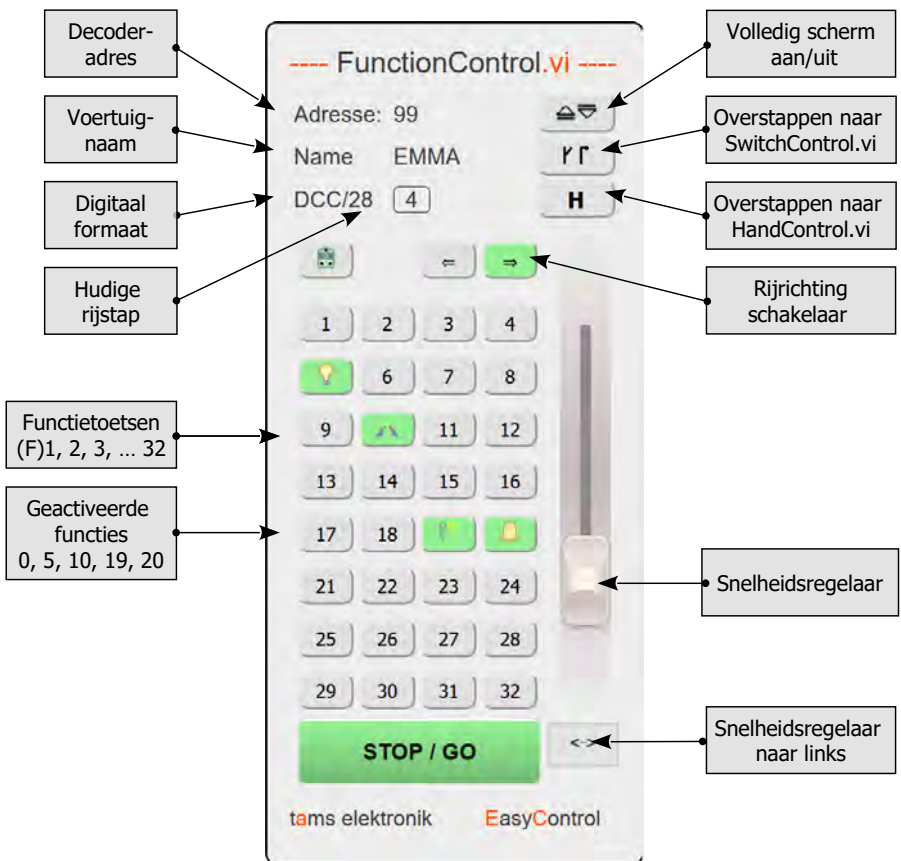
Decoder-adres

Voertuig-naam

Digitaal formaat

Hudige rijstap

Functietoetsen (F)1, 2, 3, … 32

Geactiveerde functies 0, 5, 10, 19, 20

---- FunctionControl.vi ----

Adresse: 99

Name EMMA

DCC/28 4

⇐ ⇒

| 1 | 2 | 3 | 4 |
|---|---|---|---|
| | 6 | 7 | 8 |
| 9 | | 11 | 12 |
| 13 | 14 | 15 | 16 |
| 17 | 18 | | |
| 21 | 22 | 23 | 24 |
| 25 | 26 | 27 | 28 |
| 29 | 30 | 31 | 32 |

STOP / GO

<->

tams elektronik EasyControl

Volledig scherm aan/uit

Overstappen naar SwitchControl.vi

H

Overstappen naar HandControl.vi

Rijrichting schakelaar

Snelheidsregelaar

Snelheidsregelaar naar links